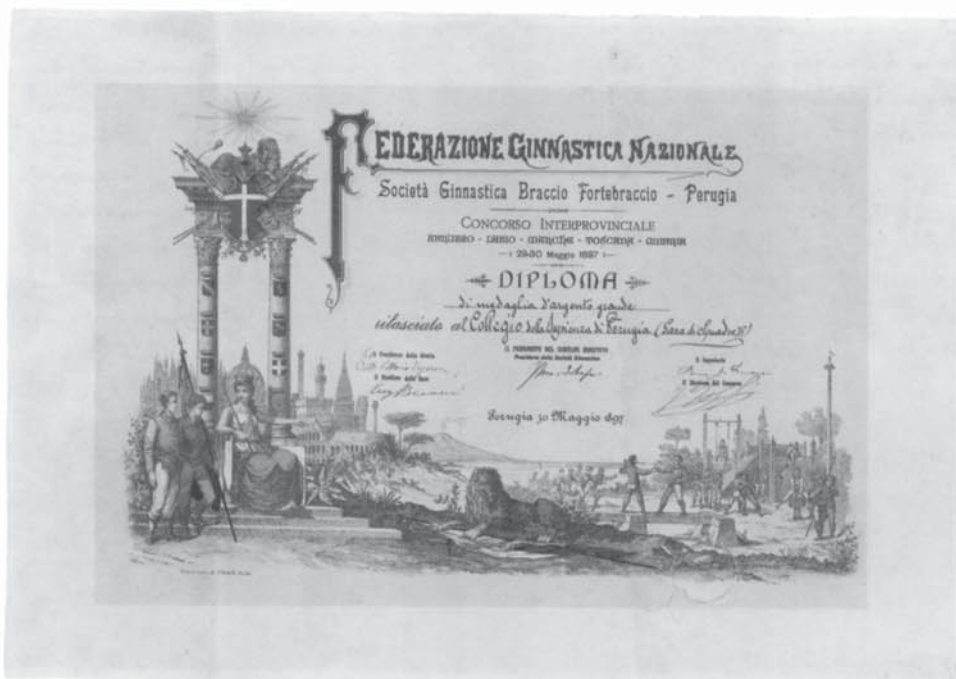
FEDERAZIONE GINNASTICA NAZIONALE
Società Ginnastica Braccio Fortebraccio - Perugia
CONCORSO INTERPROVINCIALE
ABRUZZO - LAZIO - MARCHE - TOSCANA - UMBRIA
29-30 Maggio 1897

DIPLOMA
di medaglia d'argento grande
rilasciato al Collegio della Sapienza di Perugia (Gara di Squadre)

Il Presidente della Giuria
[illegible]
Il Giudice sulla Gara
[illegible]

IL PRESIDENTE DEL COMITATO ESECUTIVO
Presidente della Società Ginnastica
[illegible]

Il Segretario
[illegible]
Il Direttore del Concorso
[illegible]

Perugia 30 Maggio 1897

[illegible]